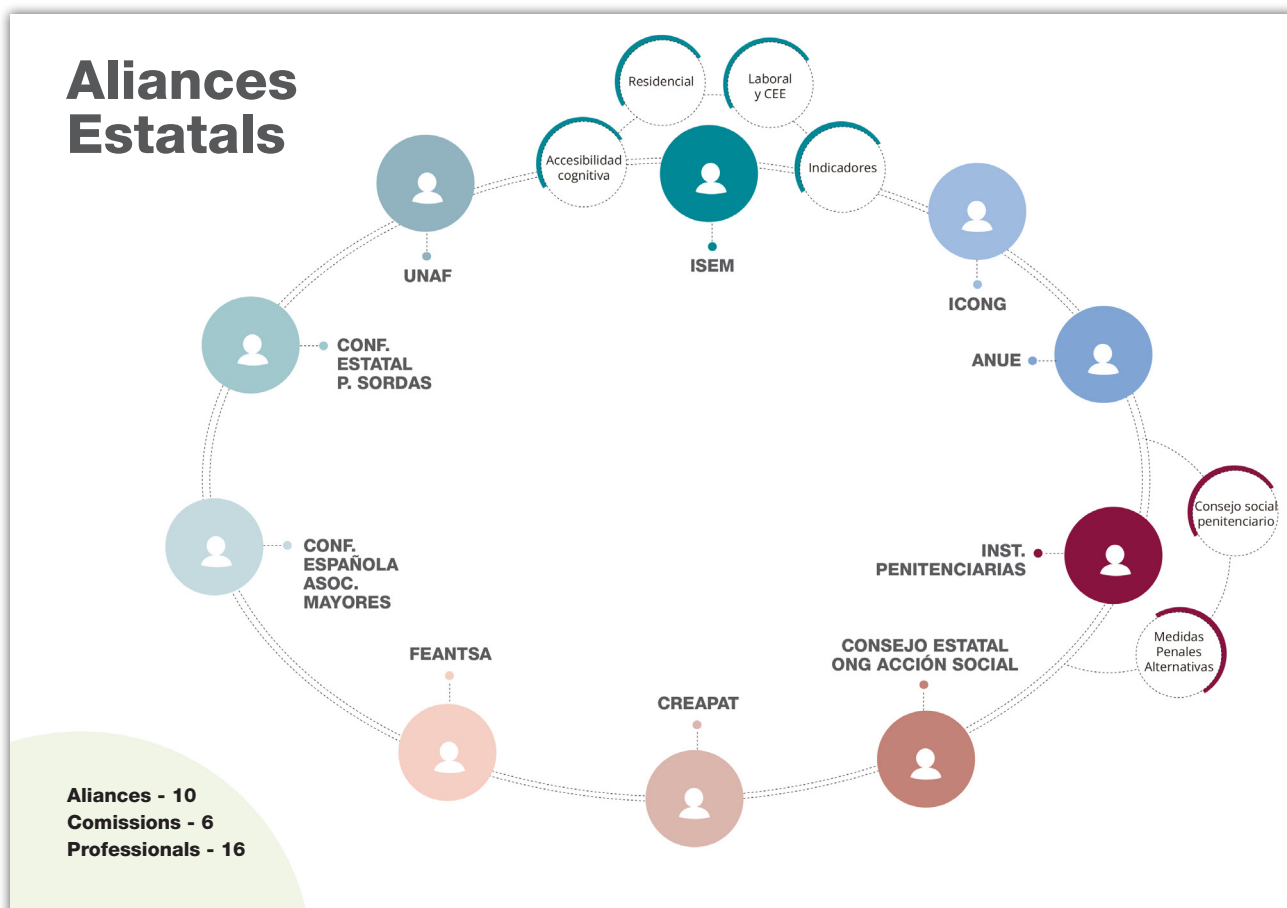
Aliances Estatals

Residencial

Laboral y CEE

Accesibilidad cognitiva

Indicadores

UNAF

ISEM

ICONG

CONF. ESTATAL P. SORDAS

ANUE

Consejo social penitenciario

CONF. ESPAÑOLA ASOC. MAYORES

INST. PENITENCIARIAS

Medidas Penales Alternativas

FEANTSA

CONSEJO ESTATAL ONG ACCIÓN SOCIAL

CREAPAT

Aliances - 10
Comissions - 6
Professionals - 16